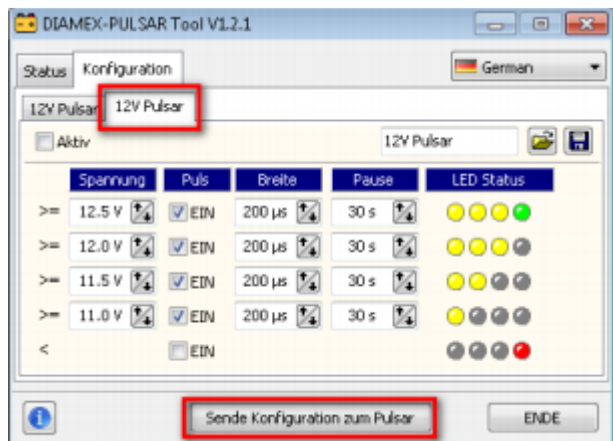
DIAMEX-PULSAR Tool V1.2.1

Status | Konfiguration | German

12V Pulsar | 12V Pulsar

Aktiv | 12V Pulsar

| | Spannung | Puls | Breite | Pause | LED Status |
|---|---|---|---|---|---|
| >= | 12.5 V | EIN | 200 µs | 30 s | |
| >= | 12.0 V | EIN | 200 µs | 30 s | |
| >= | 11.5 V | EIN | 200 µs | 30 s | |
| >= | 11.0 V | EIN | 200 µs | 30 s | |
| < | | EIN | | | |

Sende Konfiguration zum Pulsar

ENDE